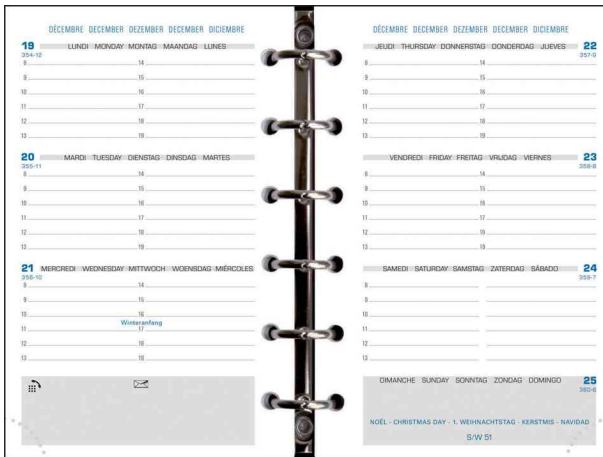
DÉCEMBRE DECEMBER DEZEMBER DECEMBER DICIEMBRE

19 LUNDI MONDAY MONTAG MAANDAG LUNES
354-12
8 14
9 15
10 16
11 17
12 18
13 19

20 MARDI TUESDAY DIENSTAG DINSDAG MARTES
355-11
8 14
9 15
10 16
11 17
12 18
13 19

21 MERCREDI WEDNESDAY MITTWOCH WOENSDAG MIÉRCOLES
356-10
8 14
9 15
10 16
Winteranfang
11 17
12 18
13 19

DÉCEMBRE DECEMBER DEZEMBER DECEMBER DICIEMBRE

JEUDI THURSDAY DONNERSTAG DONDERDAG JUEVES 22
357-9
8 14
9 15
10 16
11 17
12 18
13 19

VENDREDI FRIDAY FREITAG VRIJDAG VIERNES 23
358-8
8 14
9 15
10 16
11 17
12 18
13 19

SAMEDI SATURDAY SAMSTAG ZATERDAG SÁBADO 24
359-7
8
9
10
11
12
13

DIMANCHE SUNDAY SONNTAG ZONDAG DOMINGO 25
360-6

NOËL - CHRISTMAS DAY - 1. WEIHNACHTSTAG - KERSTMIS - NAVIDAD
S/W 51